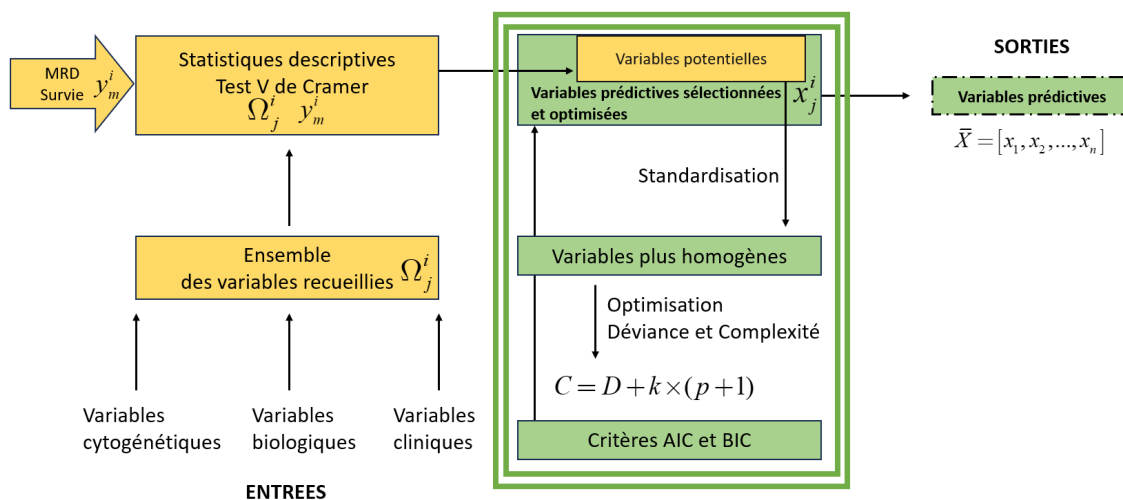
MRD
Survie $y_m^i$

Statistiques descriptives
Test V de Cramer
$\Omega_j^i$ $y_m^i$

Ensemble
des variables recueillies $\Omega_j^i$

Variables cytogénétiques

Variables biologiques

Variables cliniques

ENTREES

Variables potentielles

Variables prédictives sélectionnées et optimisées $x_j^i$

Standardisation

Variables plus homogènes

Optimisation
Déviance et Complexité

$C = D + k \times (p+1)$

Critères AIC et BIC

SORTIES

Variables prédictives

$\bar{X} = [x_1, x_2, ..., x_n]$